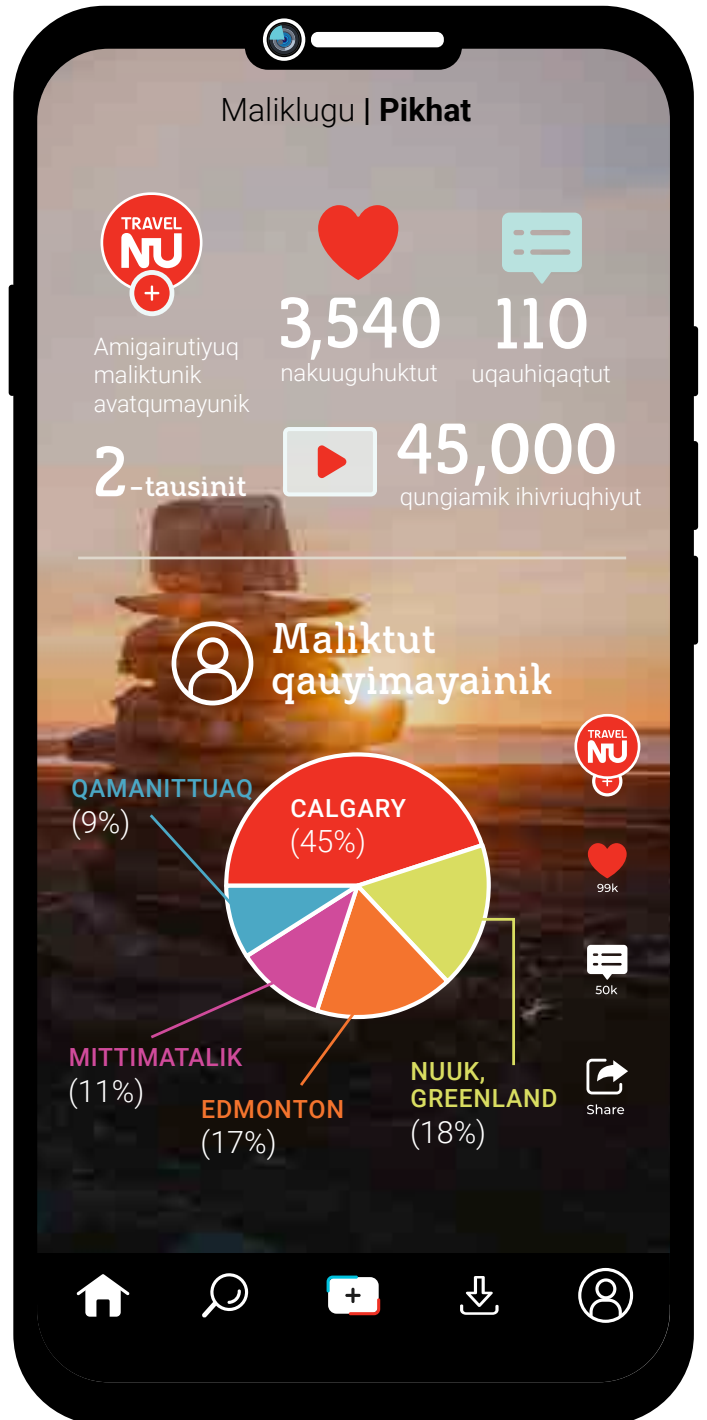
Maliklugu | **Pikhat**

TRAVEL NU +

Amigairutiyuq maliktunik avatqumayunik

3,540 nakuuguhuktut

110 uqauhiqaqtut

2-tausinit

45,000 qungiamik ihivriuqhiyut

Maliktut qauyimayainik

TRAVEL NU +

99k

50k

Share

QAMANITTUAQ (9%)

CALGARY (45%)

MITTIMATALIK (11%)

EDMONTON (17%)

NUUK, GREENLAND (18%)